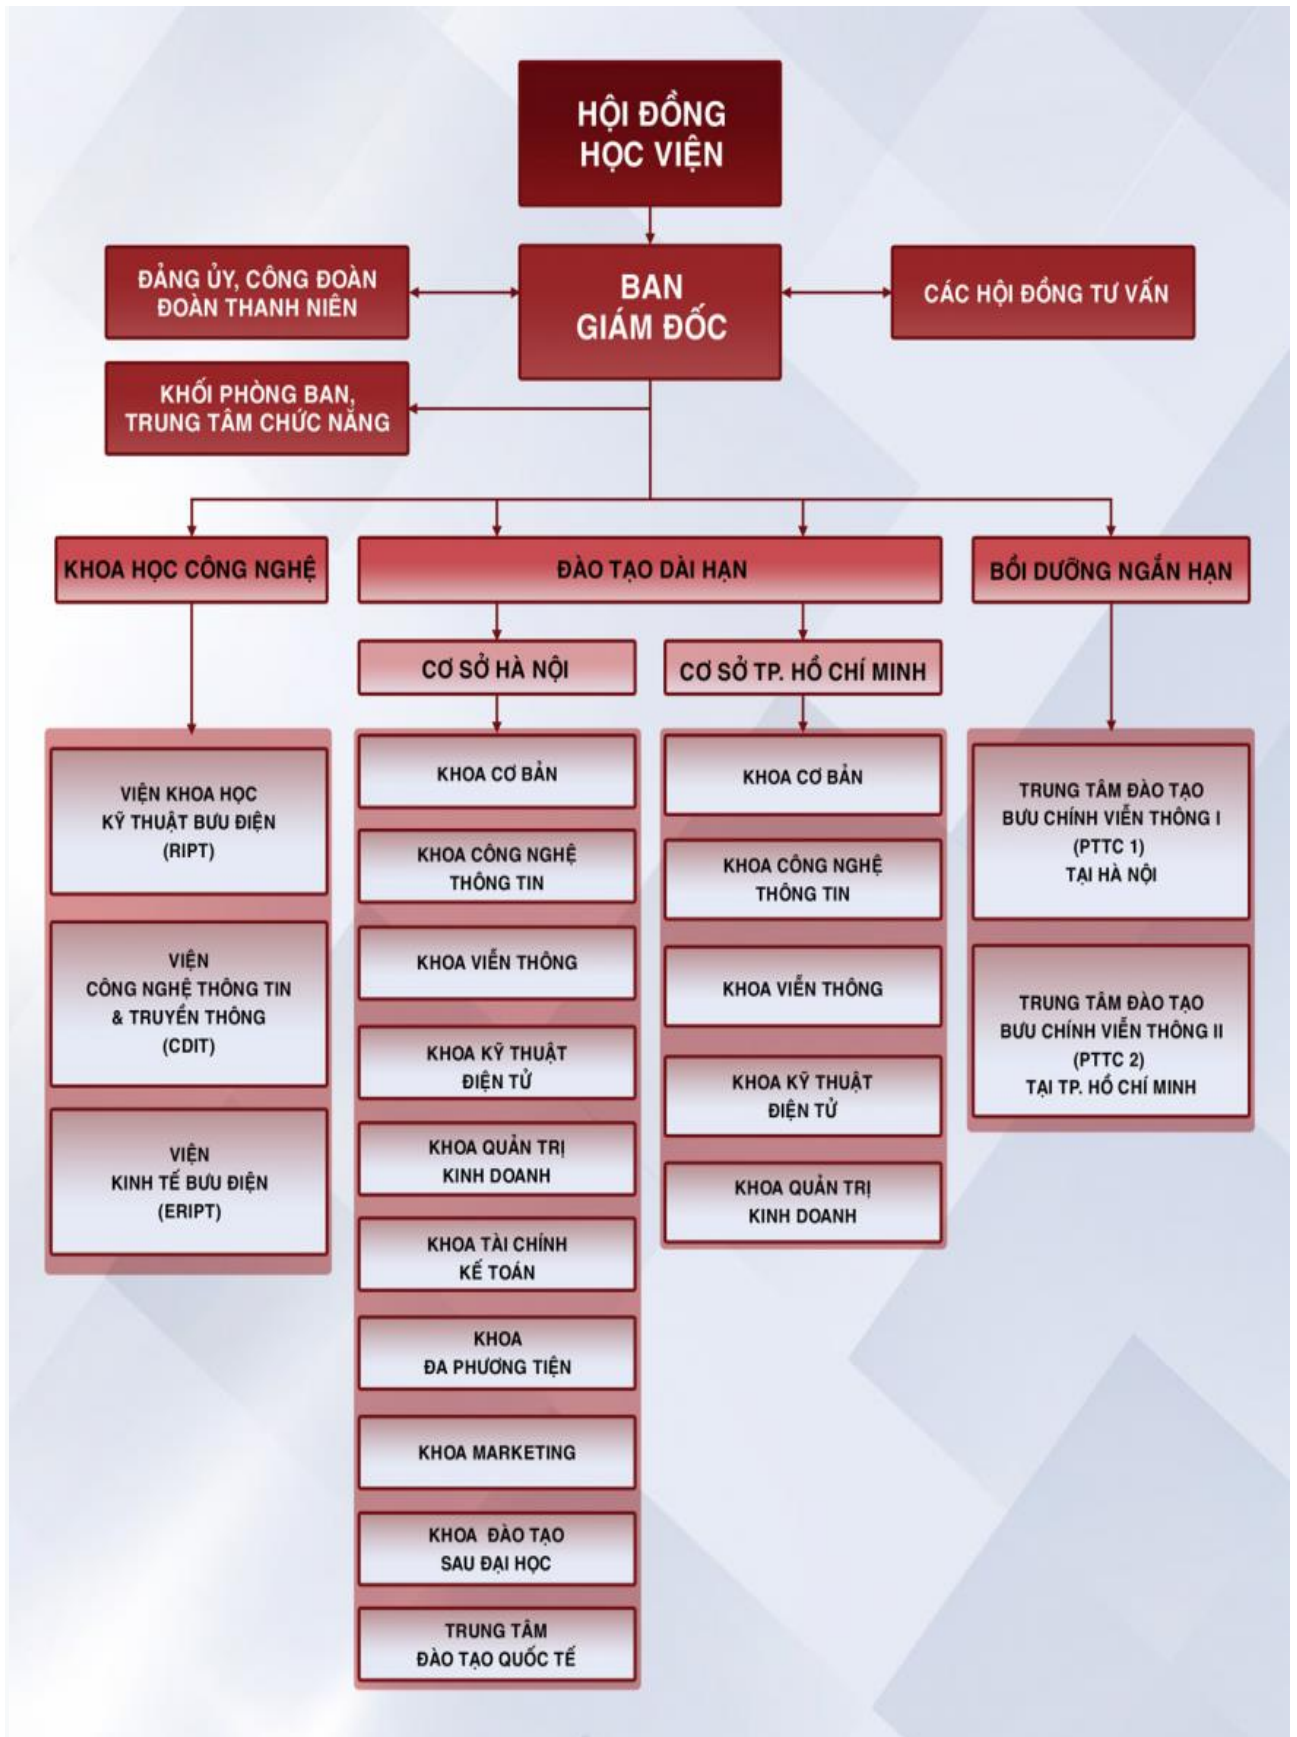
HỘI ĐỒNG HỌC VIỆN

ĐẢNG ỦY, CÔNG ĐOÀN ĐOÀN THANH NIÊN

BAN GIÁM ĐỐC

CÁC HỘI ĐỒNG TƯ VẤN

KHỐI PHÒNG BAN, TRUNG TÂM CHỨC NĂNG

KHOA HỌC CÔNG NGHỆ

ĐÀO TẠO DÀI HẠN

BỒI DƯỠNG NGẮN HẠN

CƠ SỞ HÀ NỘI

CƠ SỞ TP. HỒ CHÍ MINH

VIỆN KHOA HỌC KỸ THUẬT BƯU ĐIỆN (RIPT)

VIỆN CÔNG NGHỆ THÔNG TIN & TRUYỀN THÔNG (CDIT)

VIỆN KINH TẾ BƯU ĐIỆN (ERIPT)

KHOA CƠ BẢN

KHOA CÔNG NGHỆ THÔNG TIN

KHOA VIỄN THÔNG

KHOA KỸ THUẬT ĐIỆN TỬ

KHOA QUẢN TRỊ KINH DOANH

KHOA TÀI CHÍNH KẾ TOÁN

KHOA ĐA PHƯƠNG TIỆN

KHOA MARKETING

KHOA ĐÀO TẠO SAU ĐẠI HỌC

TRUNG TÂM ĐÀO TẠO QUỐC TẾ

KHOA CƠ BẢN

KHOA CÔNG NGHỆ THÔNG TIN

KHOA VIỄN THÔNG

KHOA KỸ THUẬT ĐIỆN TỬ

KHOA QUẢN TRỊ KINH DOANH

TRUNG TÂM ĐÀO TẠO BƯU CHÍNH VIỄN THÔNG I (PTTC 1) TẠI HÀ NỘI

TRUNG TÂM ĐÀO TẠO BƯU CHÍNH VIỄN THÔNG II (PTTC 2) TẠI TP. HỒ CHÍ MINH